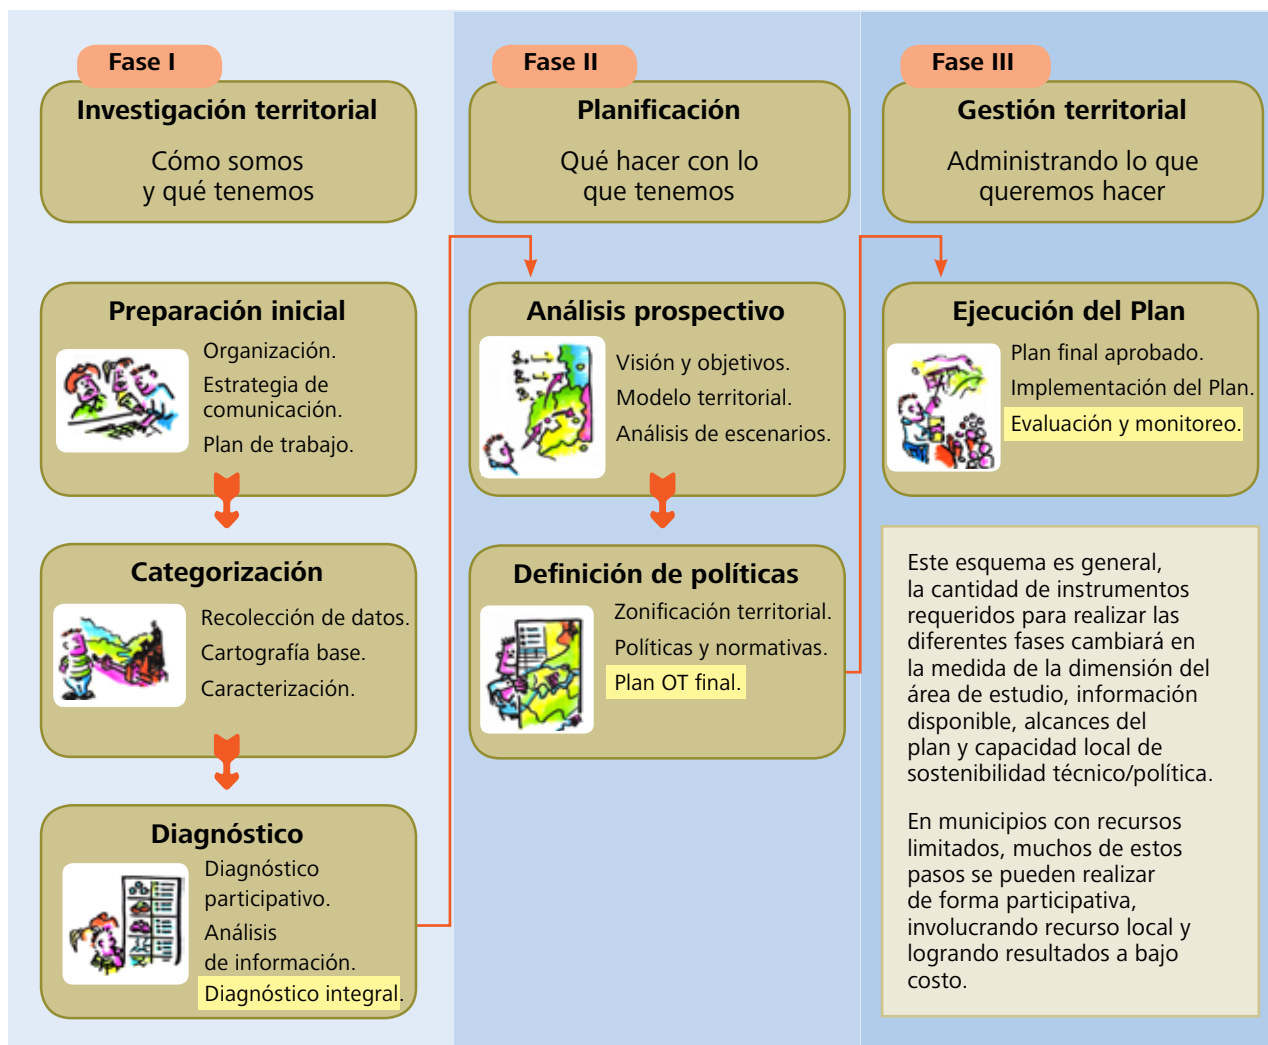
Fase I
Investigación territorial
Cómo somos y qué tenemos

Preparación inicial
Organización.
Estrategia de comunicación.
Plan de trabajo.

Categorización
Recolección de datos.
Cartografía base.
Caracterización.

Diagnóstico
Diagnóstico participativo.
Análisis de información.
Diagnóstico integral.

Fase II
Planificación
Qué hacer con lo que tenemos

Análisis prospectivo
Visión y objetivos.
Modelo territorial.
Análisis de escenarios.

Definición de políticas
Zonificación territorial.
Políticas y normativas.
Plan OT final.

Fase III
Gestión territorial
Administrando lo que queremos hacer

Ejecución del Plan
Plan final aprobado.
Implementación del Plan.
Evaluación y monitoreo.

Este esquema es general, la cantidad de instrumentos requeridos para realizar las diferentes fases cambiará en la medida de la dimensión del área de estudio, información disponible, alcances del plan y capacidad local de sostenibilidad técnico/política.

En municipios con recursos limitados, muchos de estos pasos se pueden realizar de forma participativa, involucrando recurso local y logrando resultados a bajo costo.